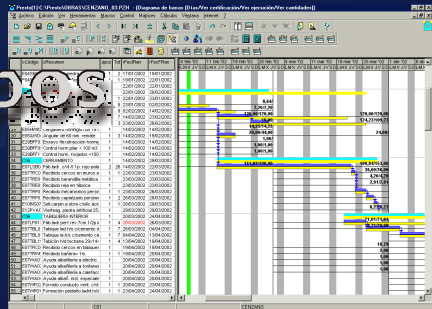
Presto[1]:C:\Presto\OBRAS\CENZANO_03.PZH - [Diagrama de barras (Días/Ver certificación/Ver ejecución/Ver cantidades)]

Archivo Edición Ver Herramientas Misma Control Matrices Cálculos Ventanas Internet ?

| Código | Resumen | Ud | Tot | FecMin | FecMax |
|---|---|---|---|---|---|
| | | 2 | | 17/01/2002 | |
| | | 1 | | 19/01/2002 | |
| | | | | 22/01/2002 | |
| | | | | 23/01/2002 | |
| | | | | 25/01/2002 | |
| | | | | 08/02/2002 | |
| | | | | 11/02/2002 | |
| | | | | 11/02/2002 | |
| | | | | 12/02/2002 | |
| | | 2 | | 14/02/2002 | |
| E05HME | | 1 | | 14/02/2002 | |
| E05AND | Angular de 60 mm. revest | | | 14/02/2002 | |
| E26FFE | Ensayo fisicoquímico hormi | | | 14/02/2002 | |
| E26FFF | Control hormig.plan + 100 m3 | 1 | | 14/02/2002 | |
| E26FFT | Control horm. forjados <100 | 1 | | 14/02/2002 | |
| | | 2 | | 18/02/2002 | |
| E04 | Fab.ladr. c/4-5 ly. cap.pala | | 28 | 14/02/2002 | |
| E07TRO | Recibido cercos en muros e | 3 | | 14/02/2002 | |
| E07TRS | Recibido barandilla metálica | 2 | | 15/03/2002 | |
| E07TRE | Recibido rejas en fábrica | | | 23/03/2002 | |
| E07TRR | Recibido mecanismos perso | | | 23/03/2002 | |
| E07TRC | Recibido capialzado persia | 2 | | 26/03/2002 | |
| E10INGE | Sell.carpint.a obra c/sili.con | | | 10/04/2002 | |
| E10PVA | Vierteagu. piedra artificial 25 | | | 10/04/2002 | |
| | TABIQUERIA INTERIOR | 1 | | 11/03/2002 | |
| E07TP | Fáb.ladr.perf.rev.7cm 1/2p | 1 | | 19/03/2002 | |
| E07TBL8 | Tabique hd h/c c/cemento | 3 | | 28/03/2002 | |
| E07TBL5 | Tabique la h/d c/cemento | 4 | | 26/03/2002 | |
| E07TBL1 | Tabicón h/d tabicona 29x14 | 4 | | 06/04/2002 | |
| E07TRO | Recibido cercos en tabiqueri | | | 20/04/2002 | |
| E07TRA | Ayuda albañilería a electric | | | 20/04/2002 | |
| E07TRA | Ayuda albañilería a fontane | | | 20/04/2002 | |
| E07TRA | Ayuda albañilería a calefacc | | | 20/04/2002 | |
| E07TRAV | Recibido Fv ascensor | | | 20/04/2002 | |
| E07TRC | Formado conducto vent. chí | | | 20/04/2002 | |
| E07APO | Formación peldaño ladrillo | | | 23/04/2002 | |

28 ene '02 | 04 feb '02 | 11 feb '02 | 18 feb '02 | 25 feb '02 | 04 mar '02 | 11 mar '02 | 18 mar '02 | 25 mar '02 | 01 abr '02

8,64
100,00
176,00|176,00
6,00|1,00
6,00|6,00
1,00|1,00
1,00|1,00
100,00
176,00|176,00
124,73|165,27
24,00
551,92|551,92
566,04|512,00
30,00|16,00
5,00|1,00
6,74|6,74
2,51|2,51
1,40|1,00
20,00|14,00
10,00|10,00
71,11|70,00
26,37
26,00
19,70
2,00
8,00
4,00
4,00
1,00
1,00
10,00

CENZANO

DOS